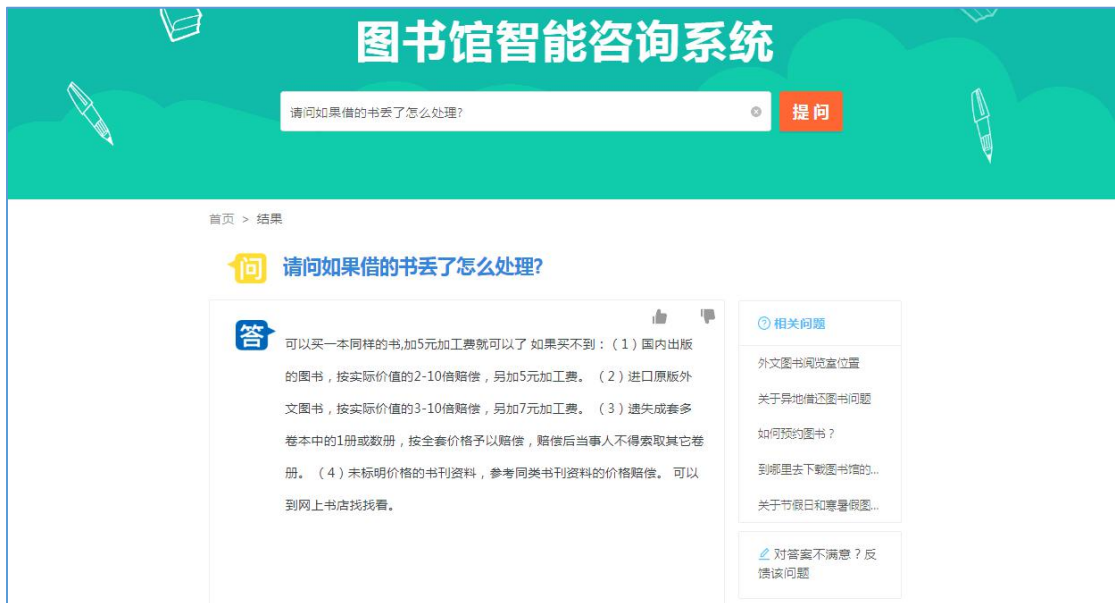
图书馆智能咨询系统

请问如果借的书丢了怎么处理?

提问

首页 > 结果

问

请问如果借的书丢了怎么处理?

答

可以买一本同样的书,加5元加工费就可以了 如果买不到：（1）国内出版的图书，按实际价值的2-10倍赔偿，另加5元加工费。（2）进口原版外文图书，按实际价值的3-10倍赔偿，另加7元加工费。（3）遗失成套多卷本中的1册或数册，按全套价格予以赔偿，赔偿后当事人不得索取其它卷册。（4）未标明价格的书刊资料，参考同类书刊资料的价格赔偿。 可以到网上书店找找看。

相关问题

外文图书阅览室位置

关于异地借还图书问题

如何预约图书？

到哪里去下载图书馆的...

关于节假日和寒暑假图...

对答案不满意？反馈该问题